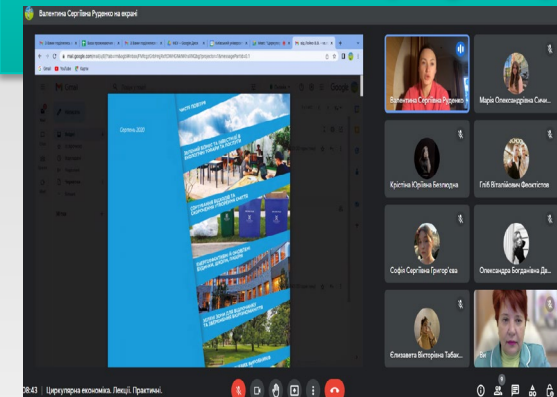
Валентина Сергіївна Руденко на екрані

Gmail YouTube Карти

Gmail

Червень 2020

ЧИСТЕ ВИРОБНИЦТВО

Валентина Сергіївна Руденко

Марія Олександрівна Сичи...

Крістіна Юріївна Бєлодід

Гліб Віталійович Феоктістов

Софія Сергіївна Григор'єва

Олександра Богданівна Да...

Єлизавета Вікторівна Табак...

Ви

08:43 | Циркулярна економіка. Лекції. Практимні.